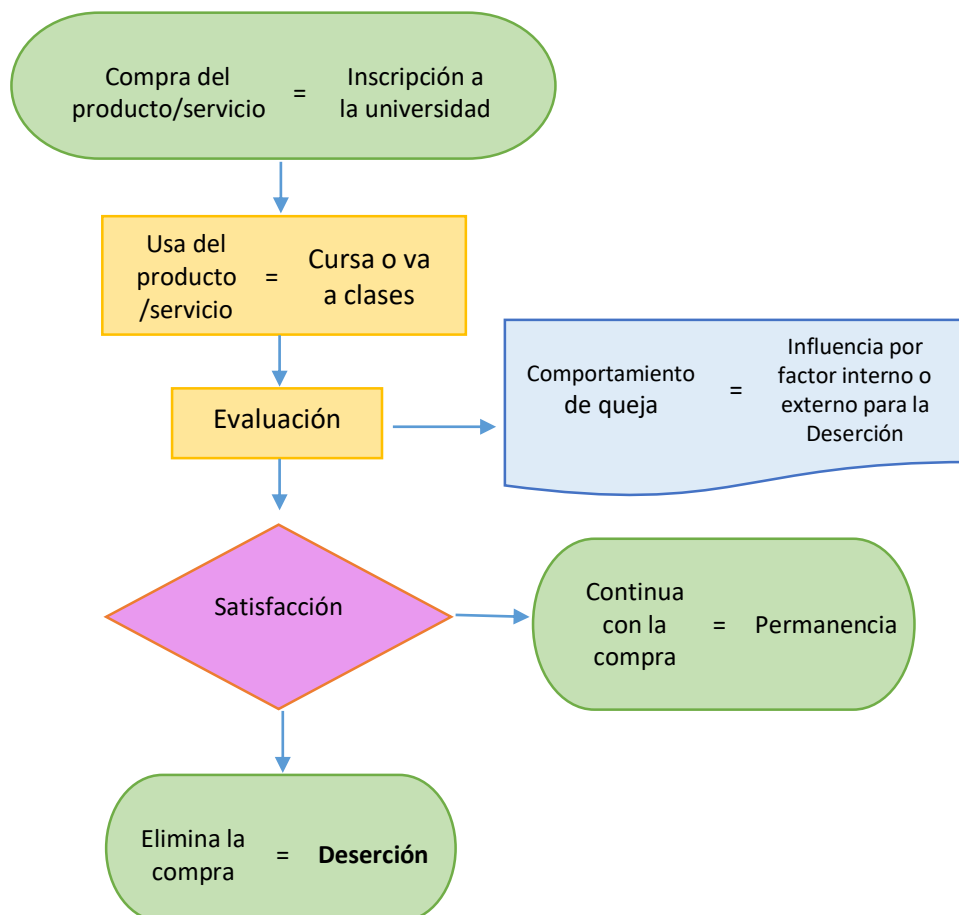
Compra del producto/servicio = Inscripción a la universidad

Usa del producto /servicio = Cursa o va a clases

Evaluación

Comportamiento de queja = Influencia por factor interno o externo para la Deserción

Satisfacción

Continua con la compra = Permanencia

Elimina la compra = **Deserción**